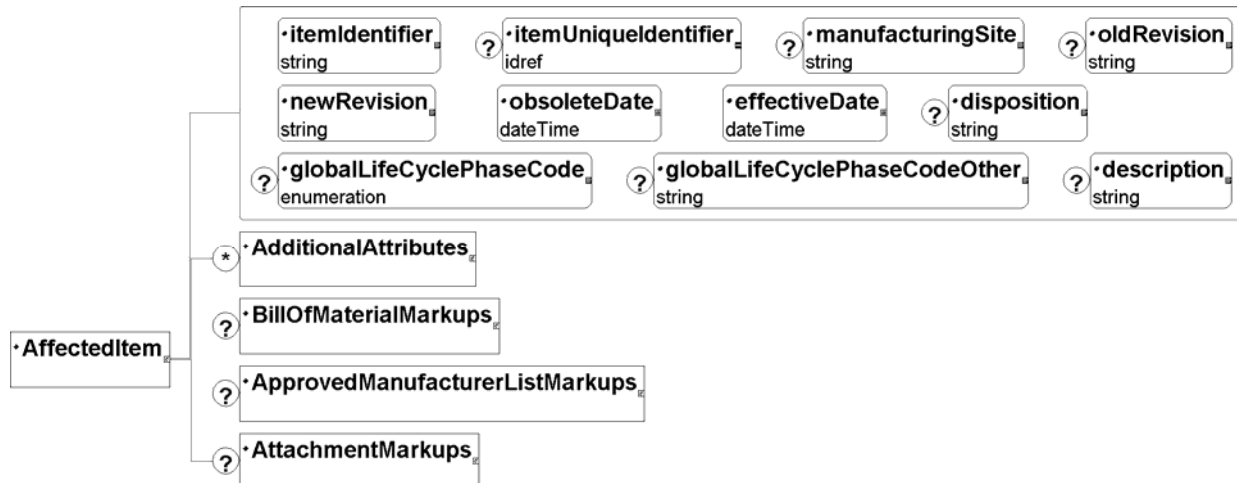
itemIdentifier
string

?
itemUniqueIdentifier
idref

?
manufacturingSite
string

?
oldRevision
string

newRevision
string

obsoleteDate
dateTime

effectiveDate
dateTime

?
disposition
string

?
globalLifeCyclePhaseCode
enumeration

?
globalLifeCyclePhaseCodeOther
string

?
description
string

*
AdditionalAttributes

?
BillOfMaterialMarkups

AffectedItem

?
ApprovedManufacturerListMarkups

?
AttachmentMarkups